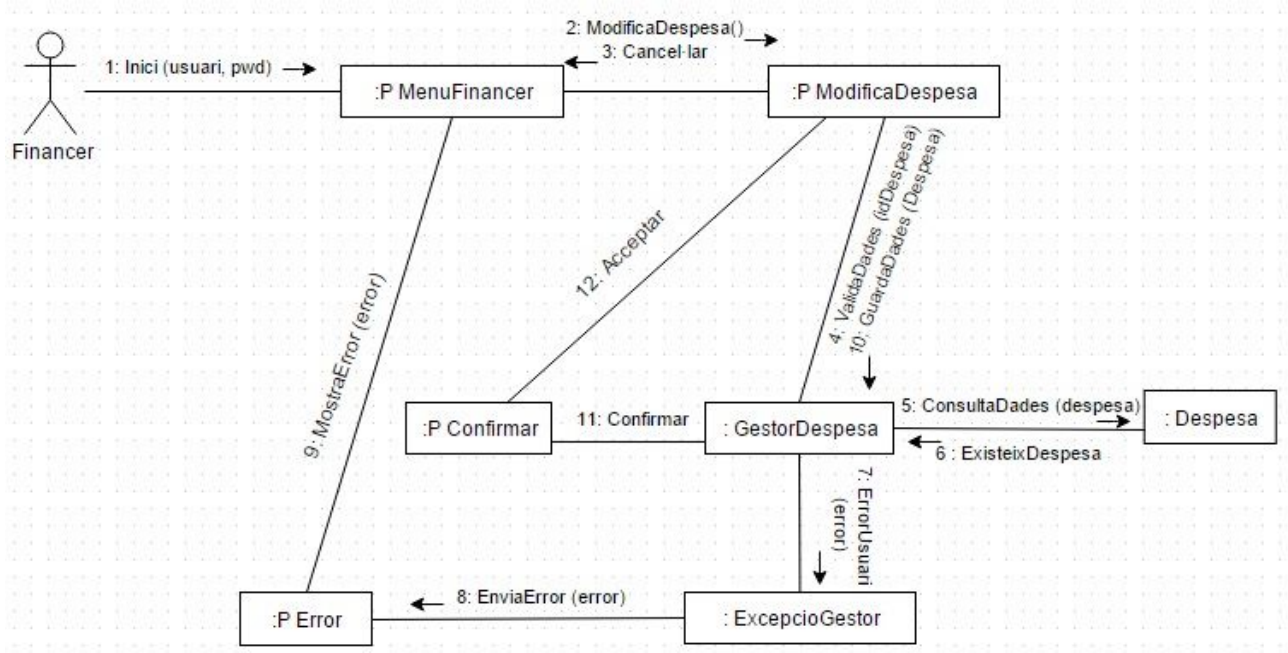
2: ModificaDespesa()
3: Cancel·lar

1: Inici (usuari, pwd)

Financer

:P MenuFinancer

:P ModificaDespesa

4: ValidaDades (idDespesa)
10: GuardaDades (Despesa)

12: Acceptar

9: MostraError (error)

:P Confirmar

11: Confirmar

: GestorDespesa

5: ConsultaDades (despesa)

6 : ExisteixDespesa

: Despesa

7: ErrorUsuari (error)

:P Error

8: EnviaError (error)

: ExcepcioGestor